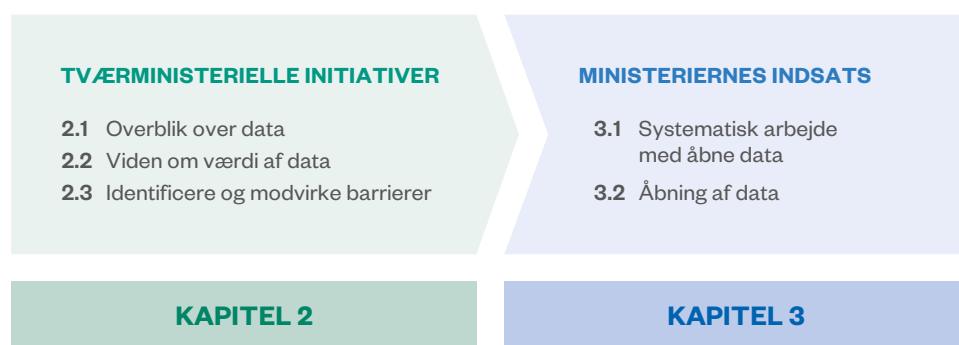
TVÆRMINISTERIELLE INITIATIVER

2.1 Overblik over data
2.2 Viden om værdi af data
2.3 Identificere og modvirke barrierer

MINISTERIERNES INDSATS

3.1 Systematisk arbejde med åbne data
3.2 Åbning af data

KAPITEL 2

KAPITEL 3